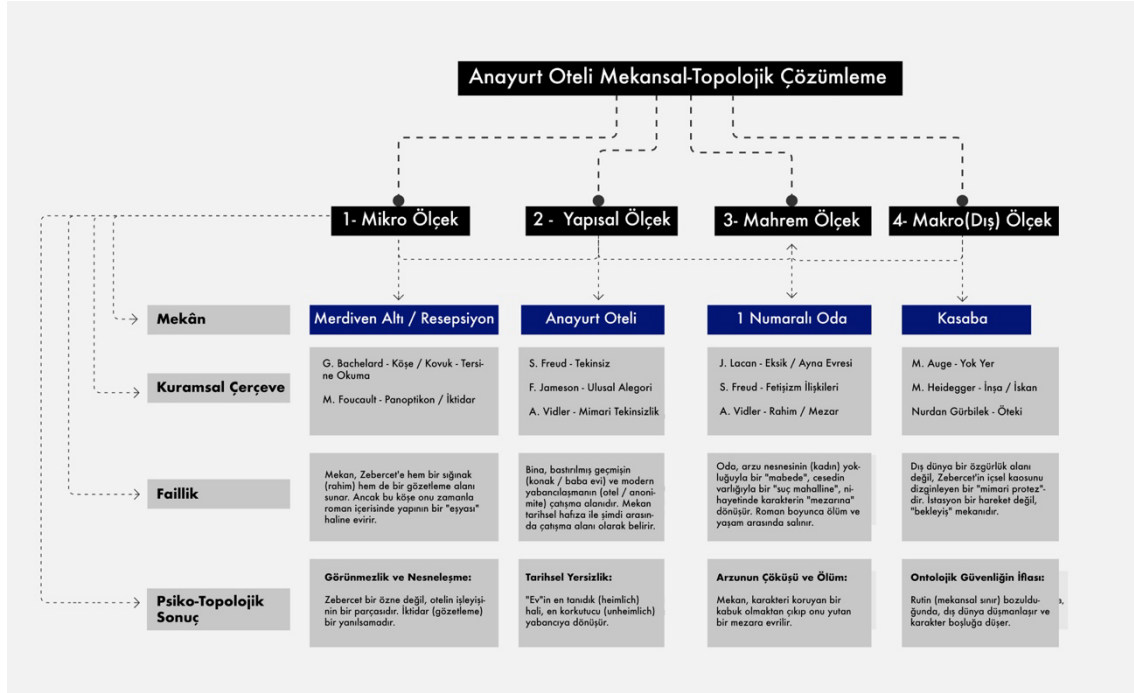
Anayurt Oteli Mekansal-Topolojik Çözümleme

1- Mikro Ölçek

2 - Yapısal Ölçek

3- Mahrem Ölçek

4- Makro(Dış) Ölçek

Mekân

Merdiven Altı / Resepsiyon

Anayurt Oteli

1 Numaralı Oda

Kasaba

Kuramsal Çerçeve

G. Bachelard - Köşe / Kovuk - Tersine Okuma

M. Foucault - Panoptikon / İktidar

S. Freud - Tekinsiz

F. Jameson - Ulusal Alegori

A. Vidler - Mimari Tekinsizlik

J. Lacan - Eksik / Ayna Evresi

S. Freud - Fetişizm İlişkileri

A. Vidler - Rahim / Mezar

M. Auge - Yok Yer

M. Heidegger - İnşa / İskan

Nurdan Gürbilek - Öteki

Faillik

Mekan, Zebercet'e hem bir sığınak (rahim) hem de bir gözetleme alanı sunar. Ancak bu köşe onu zamanla roman içerisinde olan yapının bir "eşyası" haline evirir.

Bina, bastırılmış geçmişin (konak / baba evi) ve modern yabancılaşmanın (otel / anonimite) çatışma alanıdır. Mekan tarihsel hafıza ile şimdi arasında çatışma alanı olarak belirir.

Oda, arzu nesnesinin (kadın) yokluğuyla bir "mabede", cesedin varlığıyla bir "suç mahalline", nihayetinde karakterin "mezarına" dönüşür. Roman boyunca ölüm ve yaşam arasında salınır.

Dış dünya bir özgürlük alanı değil, Zebercet'in içsel kaosunu dizginleyen bir "mimari protez"dir. İstasyon bir hareket değil, "bekleyiş" mekanıdır.

Psiko-Topolojik Sonuç

Görünmezlik ve Nesneleşme:

Zebercet bir özne değil, otelin işleyişinin bir parçasıdır. İktidar (gözetleme) bir yanılsamadır.

Tarihsel Yersizlik:

"Ev"in en tanıdık (heimlich) hali, en korkutucu (unheimlich) yabancıya dönüşür.

Arzunun Çöküşü ve Ölüm:

Mekan, karakteri koruyan bir kabuk olmaktan çıkıp onu yutan bir mezara evrilir.

Ontolojik Güvenliğin İflası:

Rutin (mekansal sınır) bozulduğunda, dış dünya düşmanlaşır ve karakter boşluğa düşer.